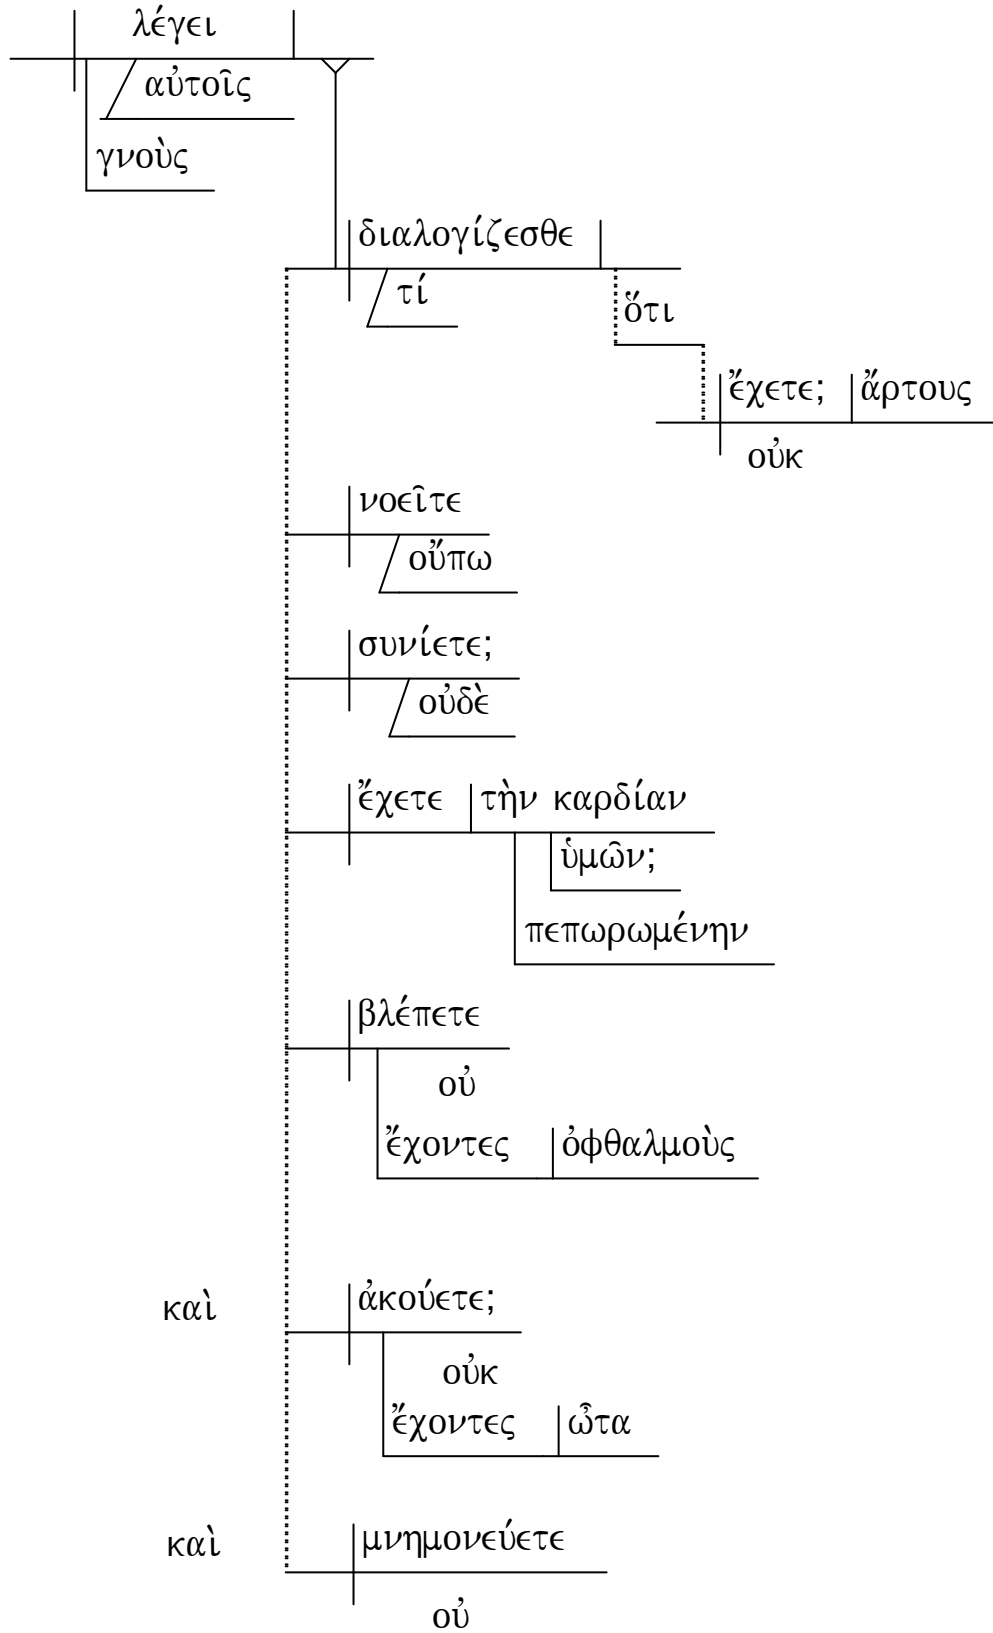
λέγει

αὐτοῖς

γνοὺς

διαλογίζεσθε

τί

ὅτι

ἔχετε;

ἄρτους

οὐκ

νοεῖτε

οὔπω

συνίετε;

οὐδὲ

ἔχετε

τὴν καρδίαν

ὑμῶν;

πεπωρωμένην

βλέπετε

οὐ

ἔχοντες

ὀφθαλμοὺς

καὶ

ἀκούετε;

οὐκ

ἔχοντες

ὦτα

καὶ

μνημονεύετε

οὐ